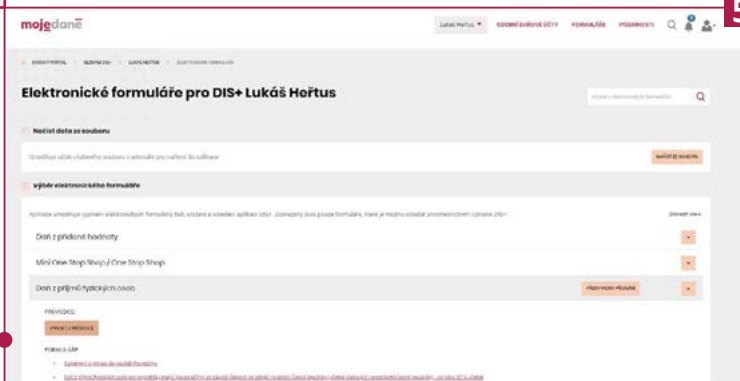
5

mojedaně

Lukáš Heřtus ▼ OSOBNÍ DAŇOVÉ ÚČTY FORMULÁŘE PÍSEMNOSTI

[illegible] › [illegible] › LUKÁŠ HEŘTUS › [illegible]

Elektronické formuláře pro DIS+ Lukáš Heřtus

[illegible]

Načíst data ze souboru

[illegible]

NAČÍST ZE SOUBORU

Výběr elektronického formuláře

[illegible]

Zobrazit více ▾

Daň z přidané hodnoty

Mini One Stop Shop / One Stop Shop

Daň z příjmů fyzických osob

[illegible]

PRŮVODCI:

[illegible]

FORMULÁŘE:

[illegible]

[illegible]